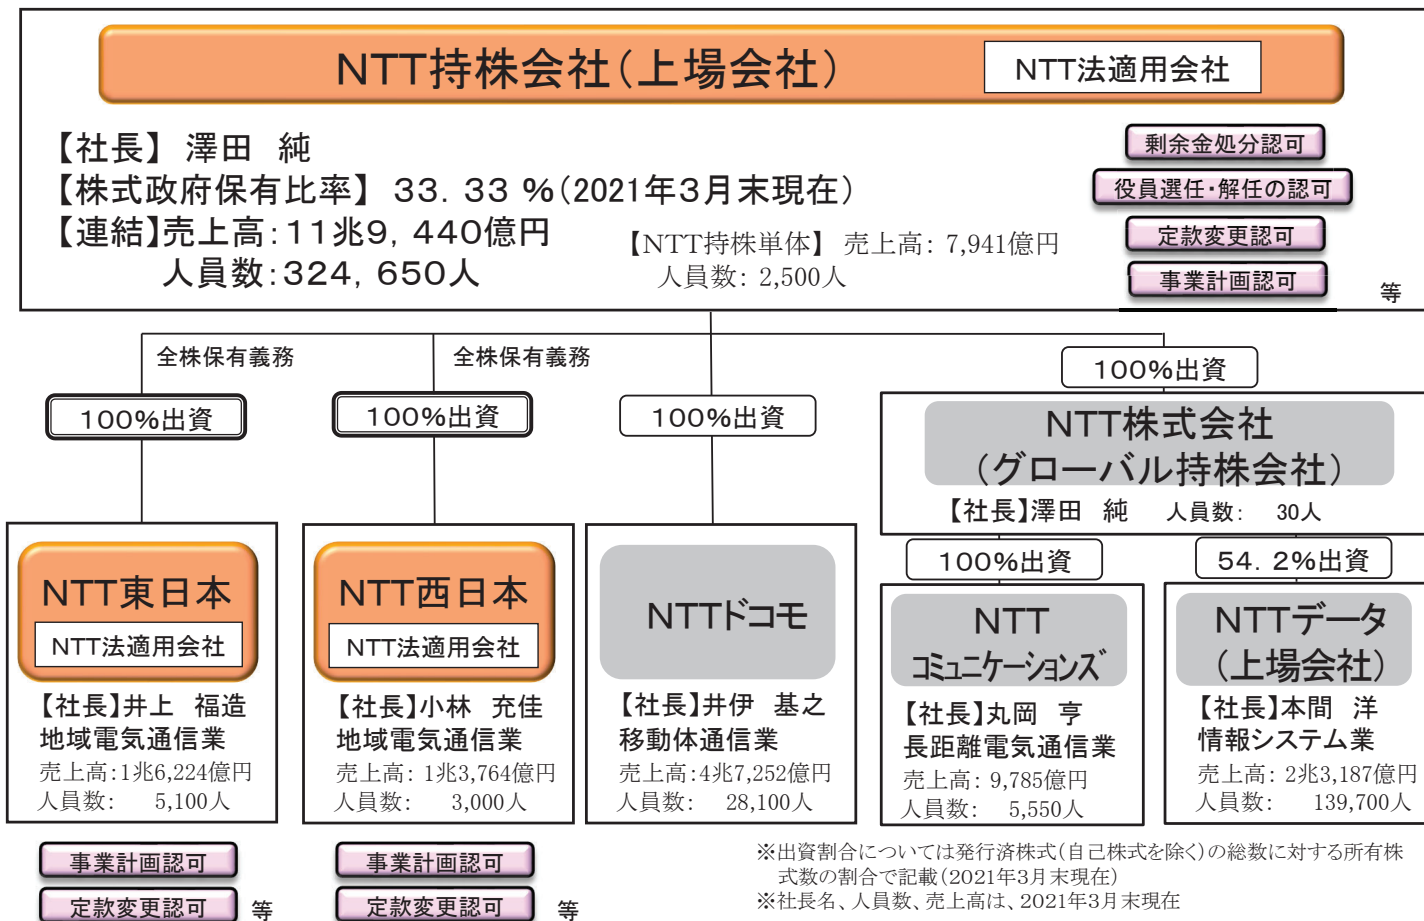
NTT持株会社(上場会社)

NTT法適用会社

【社長】 澤田 純
【株式政府保有比率】 33.33%(2021年3月末現在)
【連結】売上高:11兆9,440億円
人員数:324,650人

【NTT持株単体】 売上高: 7,941億円
人員数: 2,500人

剰余金処分認可
役員選任・解任の認可
定款変更認可
事業計画認可
等

全株保有義務
全株保有義務

100%出資
100%出資
100%出資
100%出資

NTT株式会社
(グローバル持株会社)
【社長】澤田 純 人員数: 30人

100%出資
54.2%出資

NTT東日本
NTT法適用会社
【社長】井上 福造
地域電気通信業
売上高:1兆6,224億円
人員数: 5,100人

NTT西日本
NTT法適用会社
【社長】小林 充佳
地域電気通信業
売上高: 1兆3,764億円
人員数: 3,000人

NTTドコモ
【社長】井伊 基之
移動体通信業
売上高:4兆7,252億円
人員数: 28,100人

NTT
コミュニケーションズ
【社長】丸岡 亨
長距離電気通信業
売上高: 9,785億円
人員数: 5,550人

NTTデータ
(上場会社)
【社長】本間 洋
情報システム業
売上高: 2兆3,187億円
人員数: 139,700人

事業計画認可
定款変更認可
等

事業計画認可
定款変更認可
等

※出資割合については発行済株式(自己株式を除く)の総数に対する所有株式数の割合で記載(2021年3月末現在)
※社長名、人員数、売上高は、2021年3月末現在